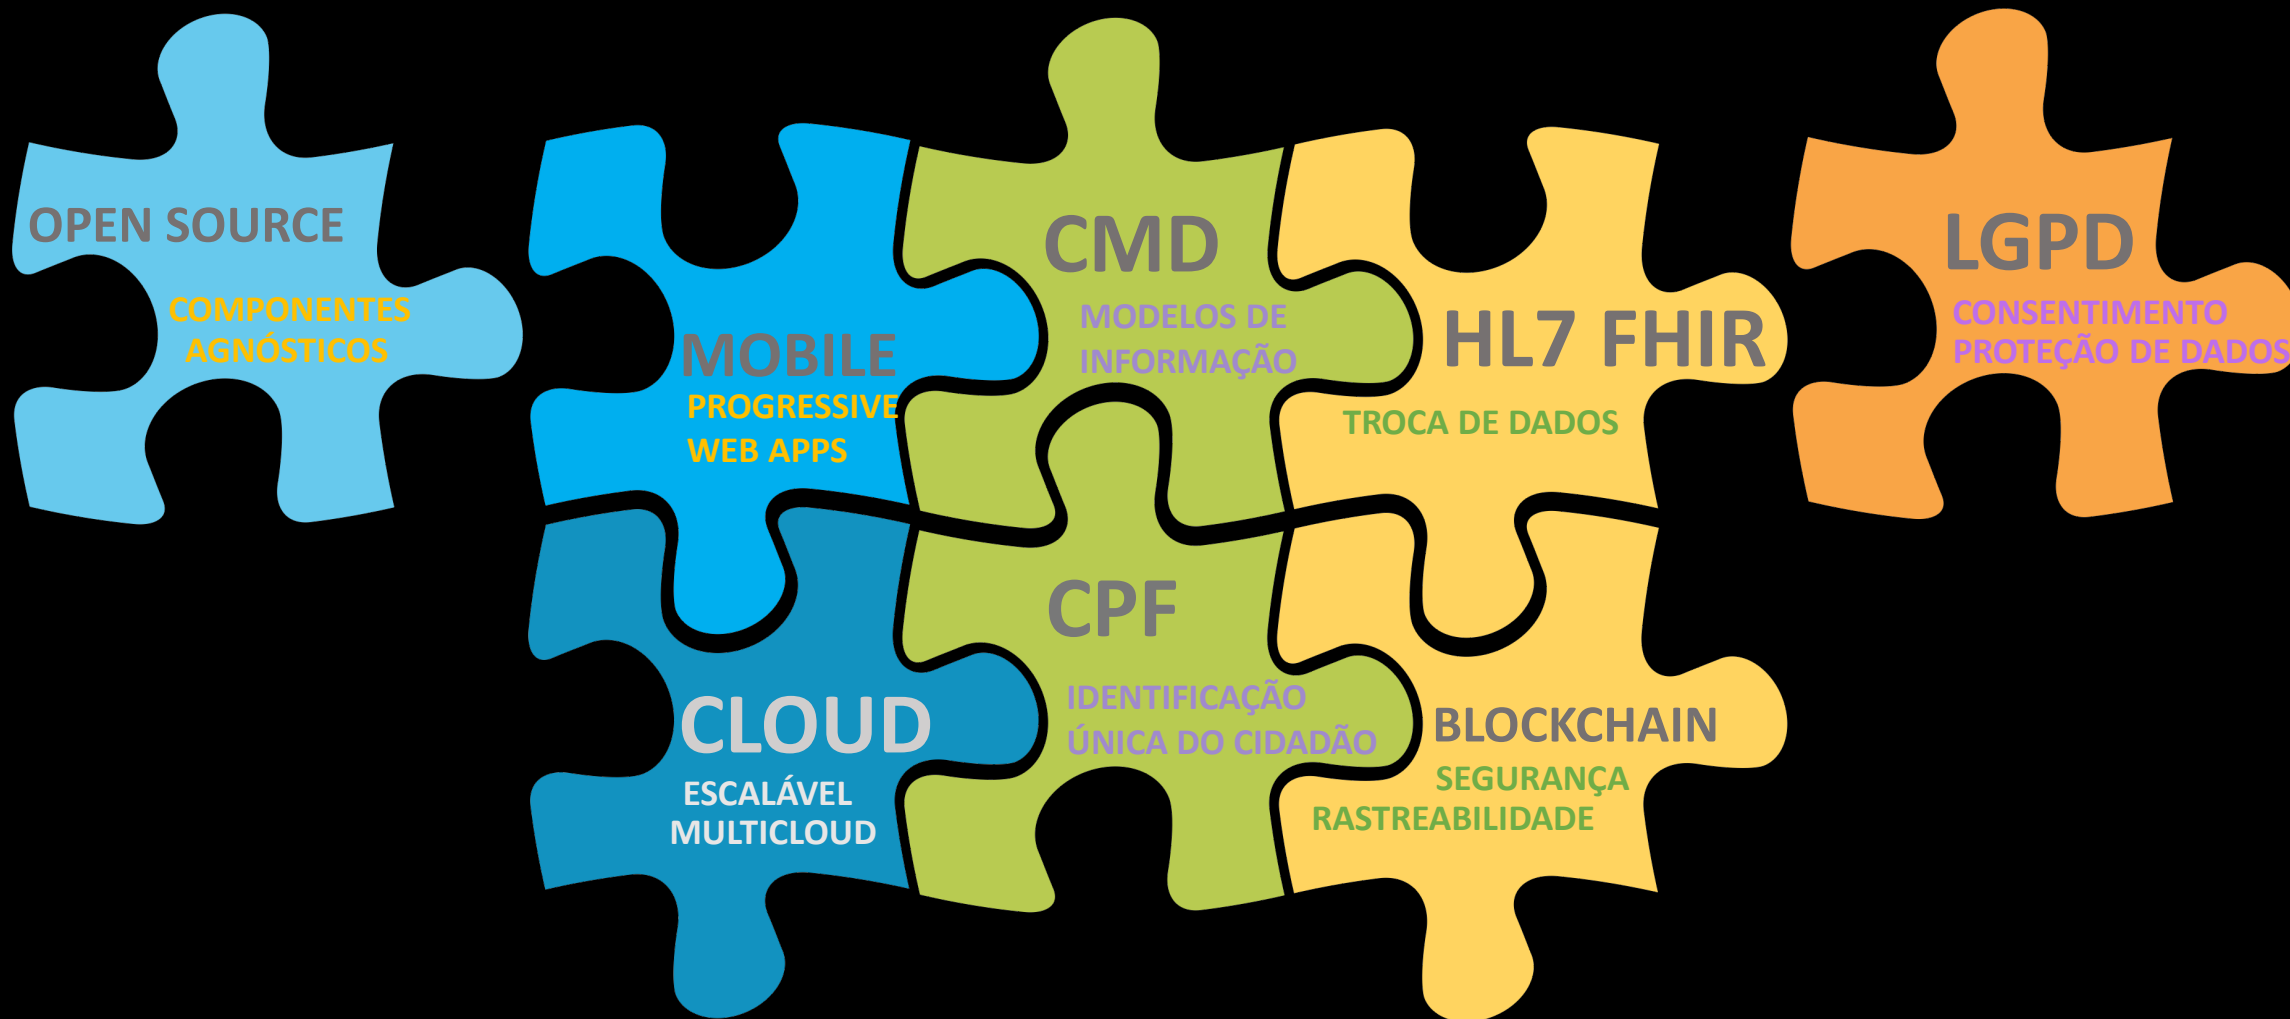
OPEN SOURCE
COMPONENTES AGNÓSTICOS

MOBILE
PROGRESSIVE WEB APPS

CMD
MODELOS DE INFORMAÇÃO

HL7 FHIR
TROCA DE DADOS

LGPD
CONSENTIMENTO
PROTEÇÃO DE DADOS

CLOUD
ESCALÁVEL
MULTICLOUD

CPF
IDENTIFICAÇÃO ÚNICA DO CIDADÃO

BLOCKCHAIN
SEGURANÇA
RASTREABILIDADE